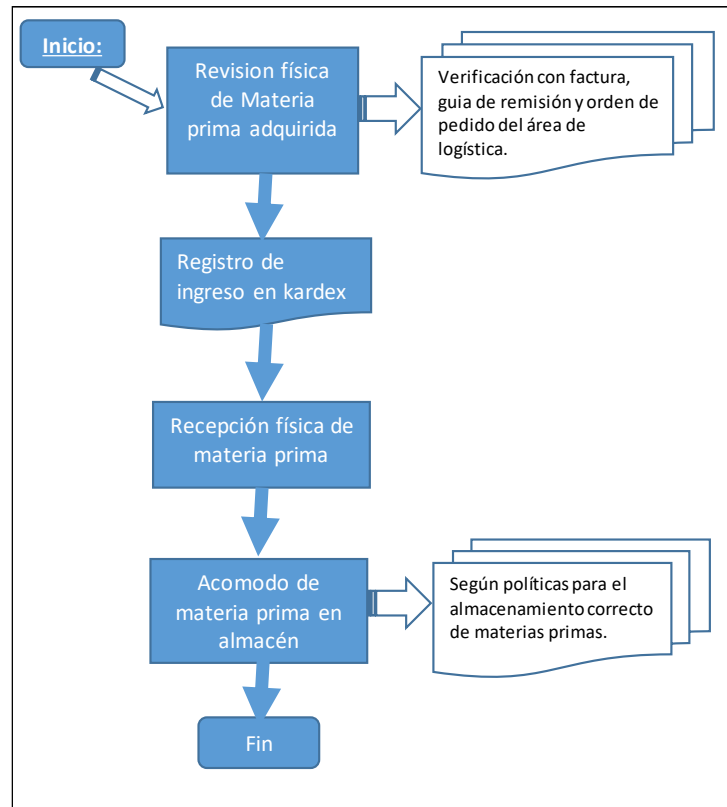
Inicio:

Revision física de Materia prima adquirida

Verificación con factura, guia de remisión y orden de pedido del área de logística.

Registro de ingreso en kardex

Recepción física de materia prima

Acomodo de materia prima en almacén

Según políticas para el almacenamiento correcto de materias primas.

Fin